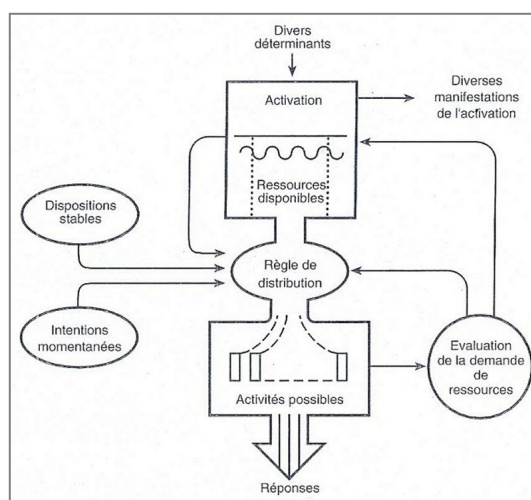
Divers déterminants

Activation

Diverses manifestations de l'activation

Ressources disponibles

Dispositions stables

Règle de distribution

Intentions momentanées

Evaluation de la demande de ressources

Activités possibles

Réponses